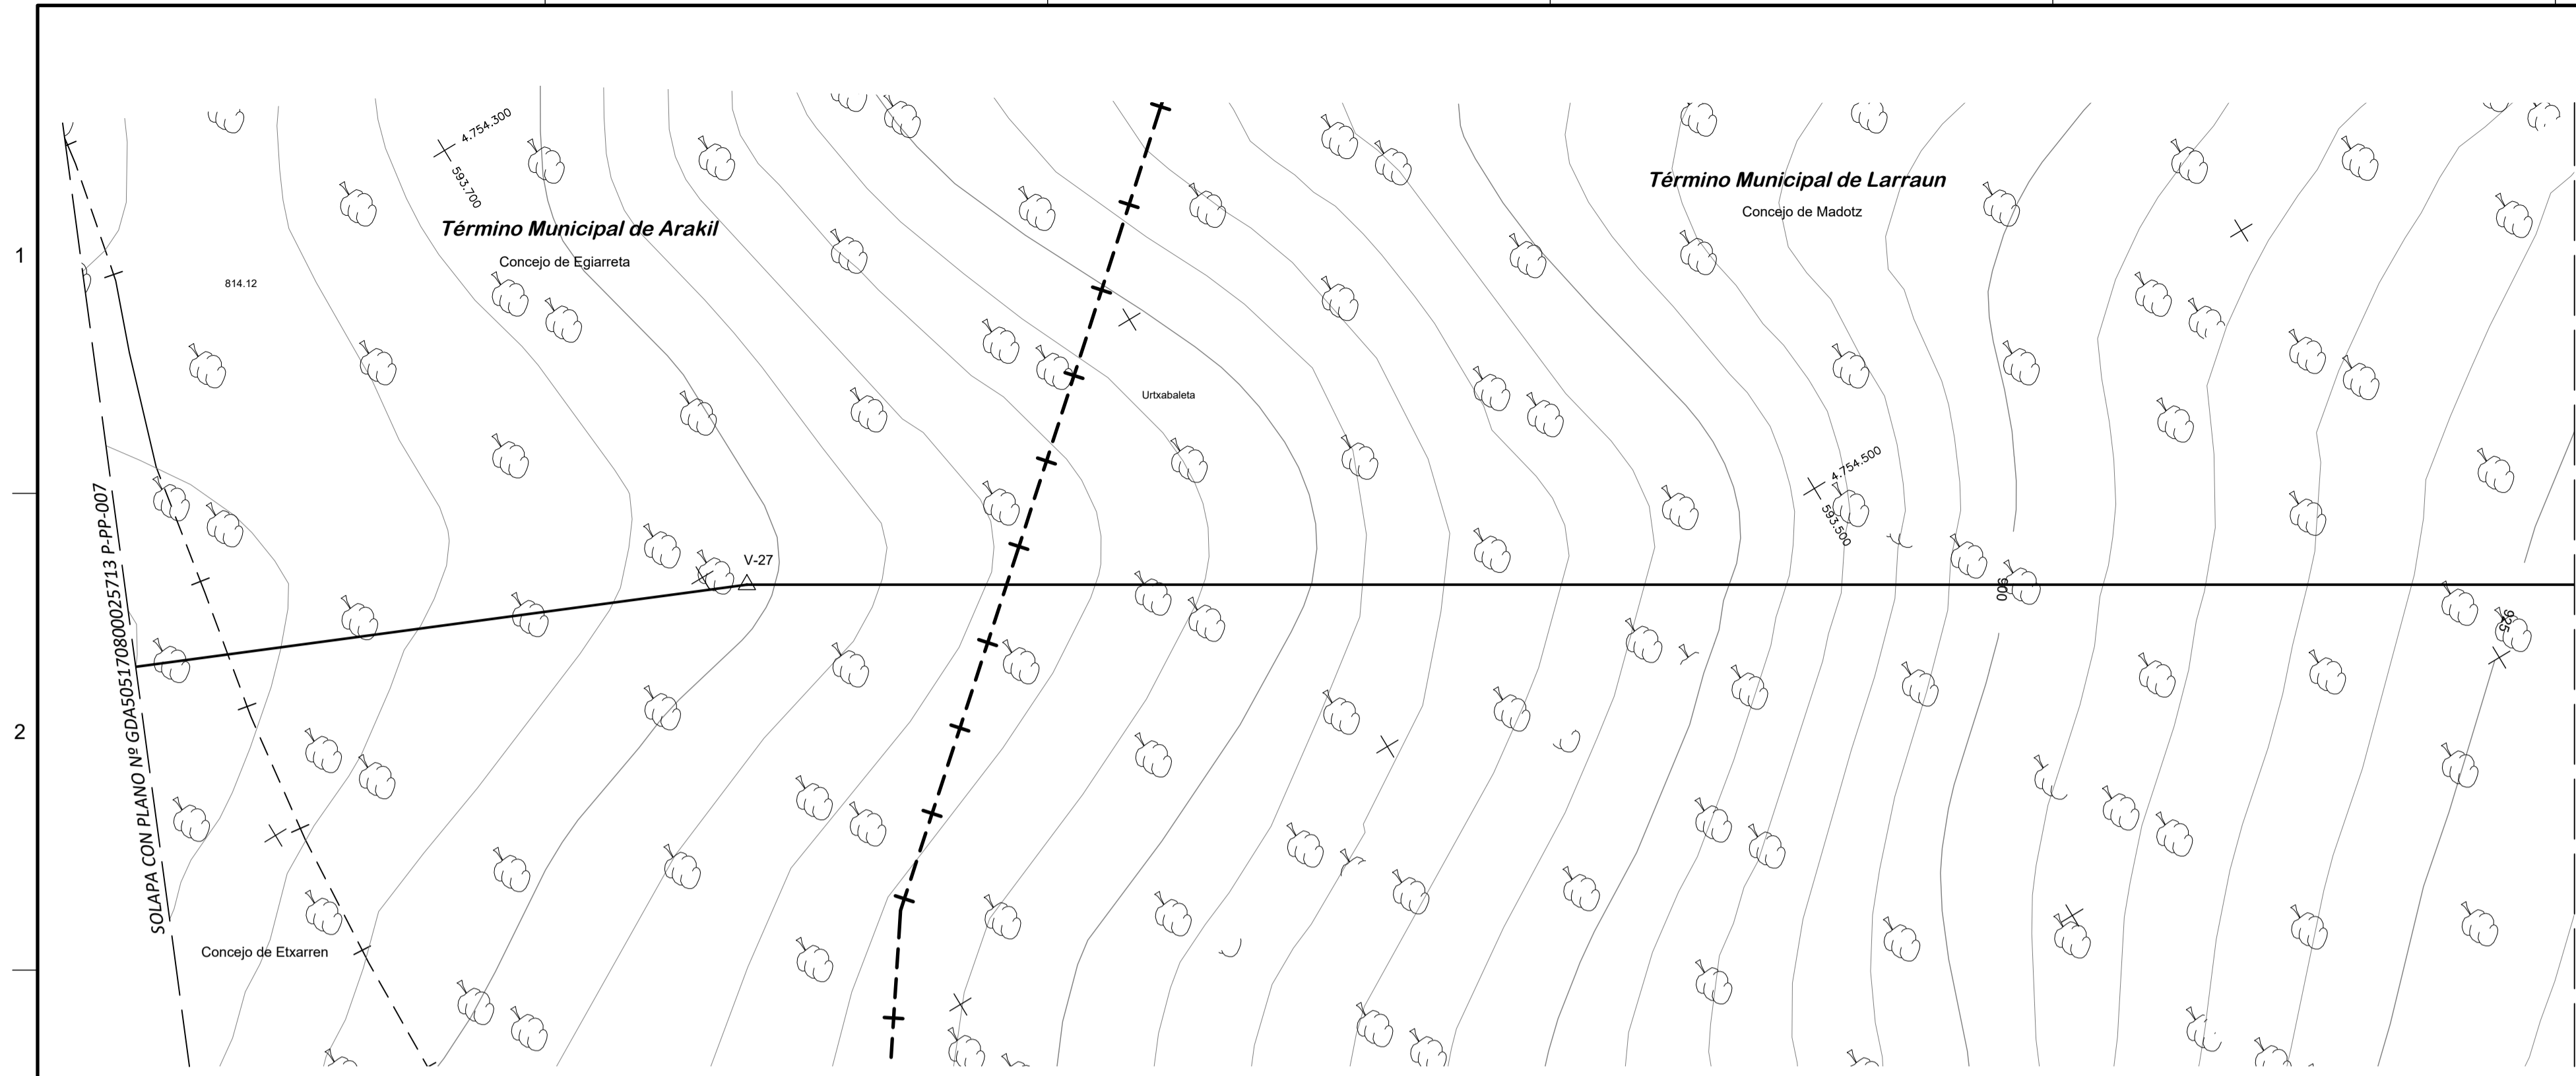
1

2

4.754.300

593.700

Término Municipal de Arakil

Concejo de Egiarreta

814.12

Urtxabaleta

Término Municipal de Larraun

Concejo de Madotz

4.754.500

593.500

V-27

900

925

SOLAPA CON PLANO Nº GDA50517080002571З P-PP-007

Concejo de Etxarren